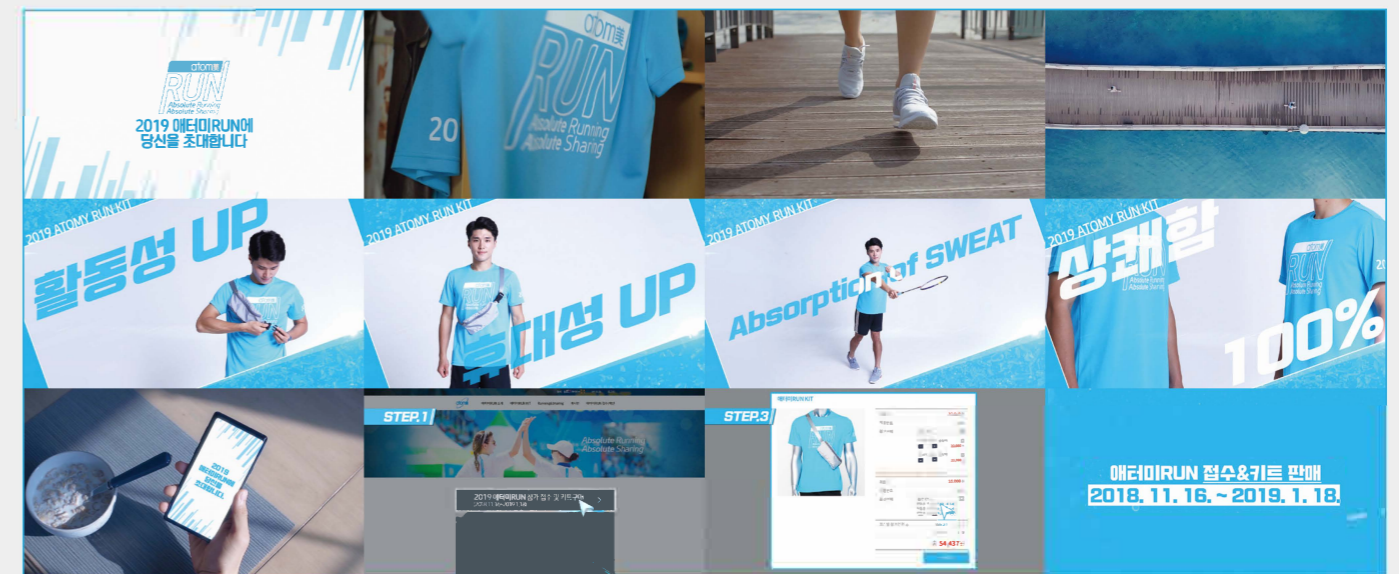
atomy美
RUN
Absolute Running
Absolute Sharing
2019 애터미RUN에
당신을 초대합니다

20
atomy美
RUN
Absolute Running
Absolute Sharing

2019 ATOMY RUN KIT
활동성 UP

2019 ATOMY RUN KIT
휴대성 UP

2019 ATOMY RUN KIT
Absorption of SWEAT

2019 ATOMY RUN KIT
상쾌함
100%

2019
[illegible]

STEP.1
Absolute Running
Absolute Sharing
2019 애터미RUN 참가 접수 및 키트구매
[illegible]

STEP.3
애터미RUN KIT
54,437

애터미RUN 접수&키트 판매
2018. 11. 16. ~ 2019. 1. 18.